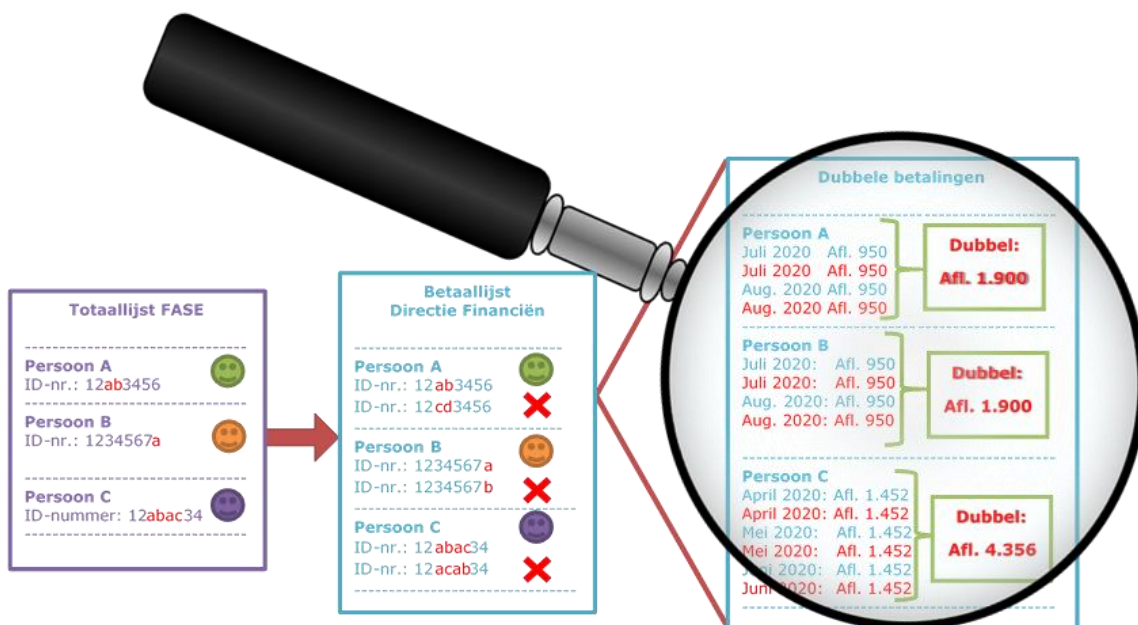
Totaallijst FASE

Persoon A
ID-nr.: 12ab3456

Persoon B
ID-nr.: 1234567a

Persoon C
ID-nummer: 12abac34

Betaallijst
Directie Financiën

Persoon A
ID-nr.: 12ab3456
ID-nr.: 12cd3456

Persoon B
ID-nr.: 1234567a
ID-nr.: 1234567b

Persoon C
ID-nr.: 12abac34
ID-nr.: 12acab34

Dubbele betalingen

Persoon A
Juli 2020 Afl. 950
Juli 2020 Afl. 950
Aug. 2020 Afl. 950
Aug. 2020 Afl. 950

Dubbel:
Afl. 1.900

Persoon B
Juli 2020: Afl. 950
Juli 2020: Afl. 950
Aug. 2020: Afl. 950
Aug. 2020: Afl. 950

Dubbel:
Afl. 1.900

Persoon C
April 2020: Afl. 1.452
April 2020: Afl. 1.452
Mei 2020: Afl. 1.452
Mei 2020: Afl. 1.452
Juni 2020: Afl. 1.452
Juni 2020: Afl. 1.452

Dubbel:
Afl. 4.356